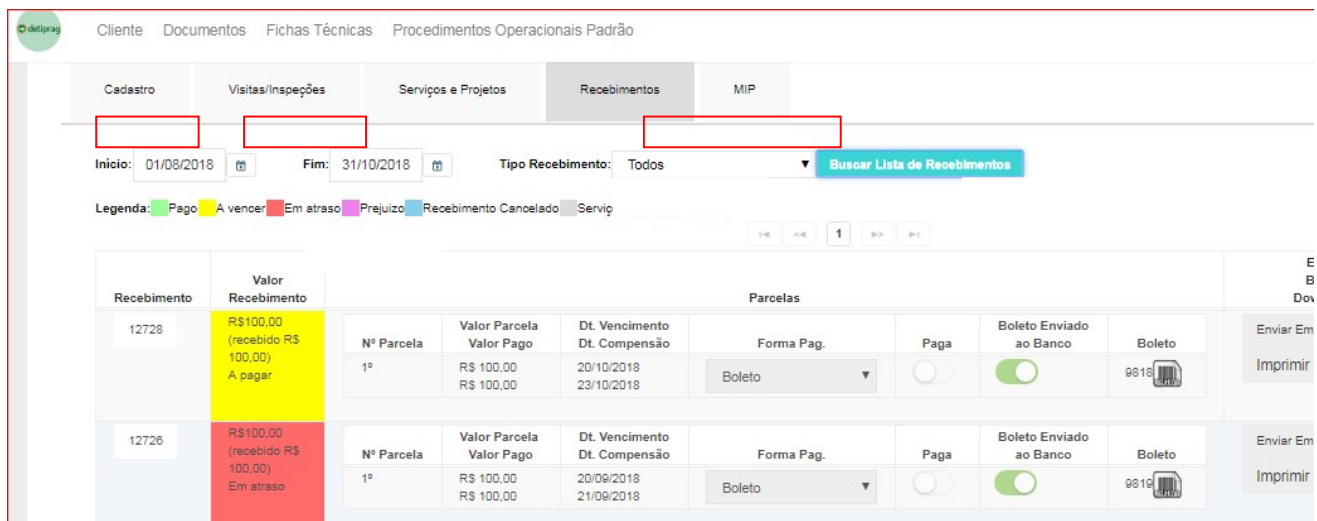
detiprag

Cliente Documentos Fichas Técnicas Procedimentos Operacionais Padrão

Cadastro | Visitas/Inspeções | Serviços e Projetos | Recebimentos | MIP

Início: 01/08/2018 Fim: 31/10/2018 Tipo Recebimento: Todos Buscar Lista de Recebimentos

Legenda: Pago A vencer Em atraso Prejuízo Recebimento Cancelado Serviç

1

| Recebimento | Valor Recebimento | Parcelas | E B Do |
|---|---|---|---|
| 12728 | R$100,00 (recebido R$ 100,00) A pagar | Nº Parcela: 1º; Valor Parcela / Valor Pago: R$ 100,00 / R$ 100,00; Dt. Vencimento / Dt. Compensão: 20/10/2018 / 23/10/2018; Forma Pag.: Boleto; Paga; Boleto Enviado ao Banco; Boleto: 9818 | Enviar Em Imprimir |
| 12726 | R$100,00 (recebido R$ 100,00) Em atraso | Nº Parcela: 1º; Valor Parcela / Valor Pago: R$ 100,00 / R$ 100,00; Dt. Vencimento / Dt. Compensão: 20/09/2018 / 21/09/2018; Forma Pag.: Boleto; Paga; Boleto Enviado ao Banco; Boleto: 9819 | Enviar Em Imprimir |